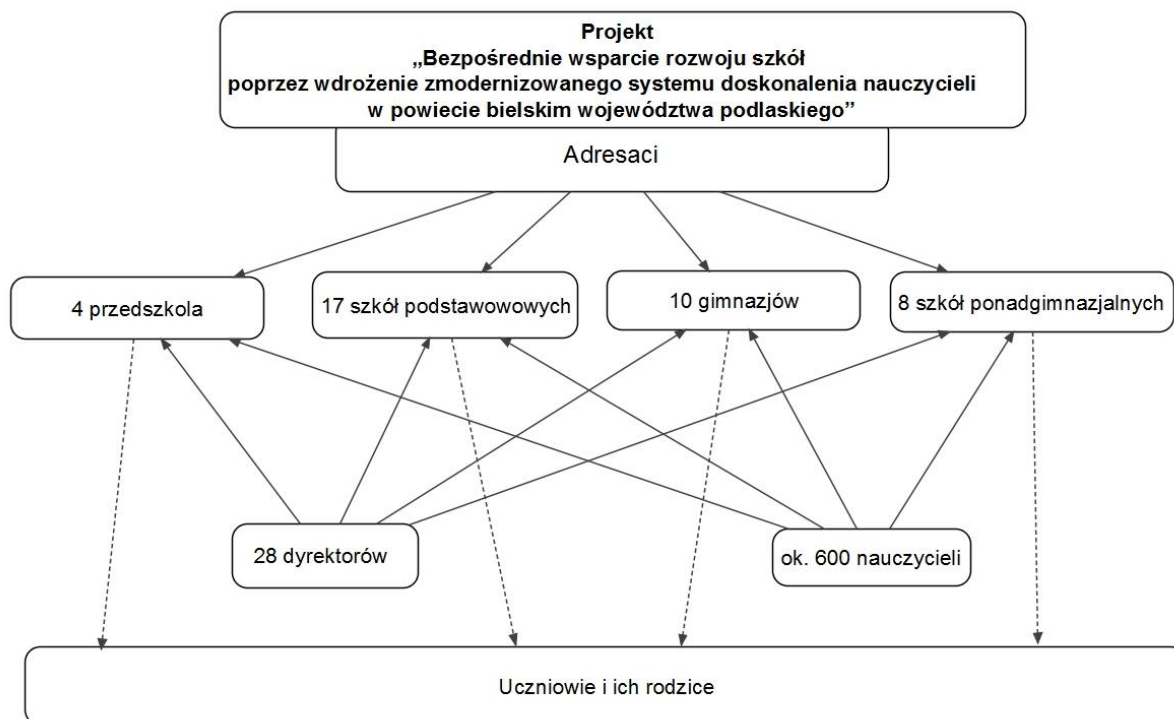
Projekt
„Bezpośrednie wsparcie rozwoju szkół poprzez wdrożenie zmodernizowanego systemu doskonalenia nauczycieli w powiecie bielskim województwa podlaskiego”

Adresaci

4 przedszkola

17 szkół podstawowowych

10 gimnazjów

8 szkół ponadgimnazjalnych

28 dyrektorów

ok. 600 nauczycieli

Uczniowie i ich rodzice